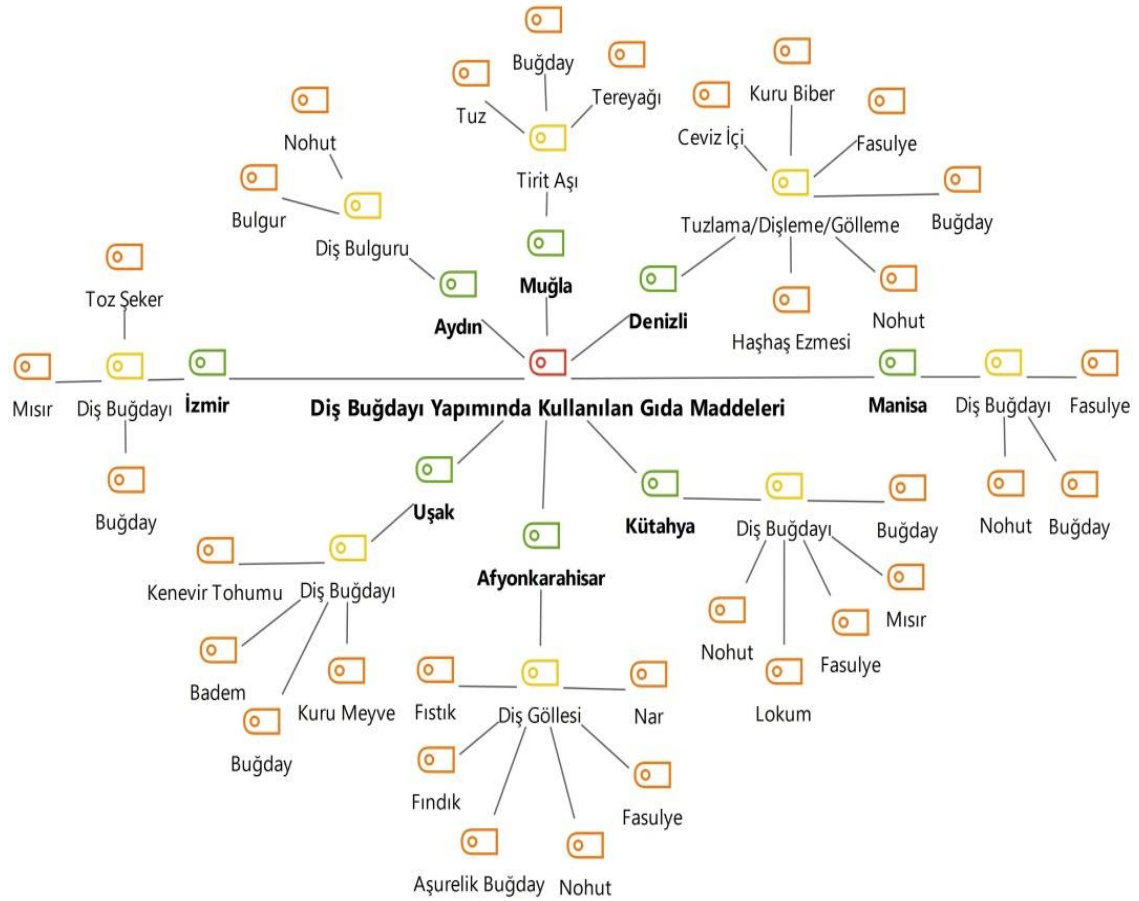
Buğday
Tuz
Tereyağı
Tirit Aşı
Muğla

Nohut
Bulgur
Diş Bulguru
Aydın

Kuru Biber
Ceviz İçi
Fasulye
Buğday
Tuzlama/Dişleme/Gölleme
Haşhaş Ezmesi
Nohut
Denizli

Toz Şeker
Mısır
Diş Buğdayı
Buğday
İzmir

Diş Buğdayı Yapımında Kullanılan Gıda Maddeleri

Manisa
Diş Buğdayı
Fasulye
Nohut
Buğday

Uşak
Diş Buğdayı
Kenevir Tohumu
Badem
Kuru Meyve
Buğday

Afyonkarahisar
Diş Göllesi
Fıstık
Nar
Fındık
Fasulye
Aşurelik Buğday
Nohut

Kütahya
Diş Buğdayı
Buğday
Mısır
Nohut
Fasulye
Lokum